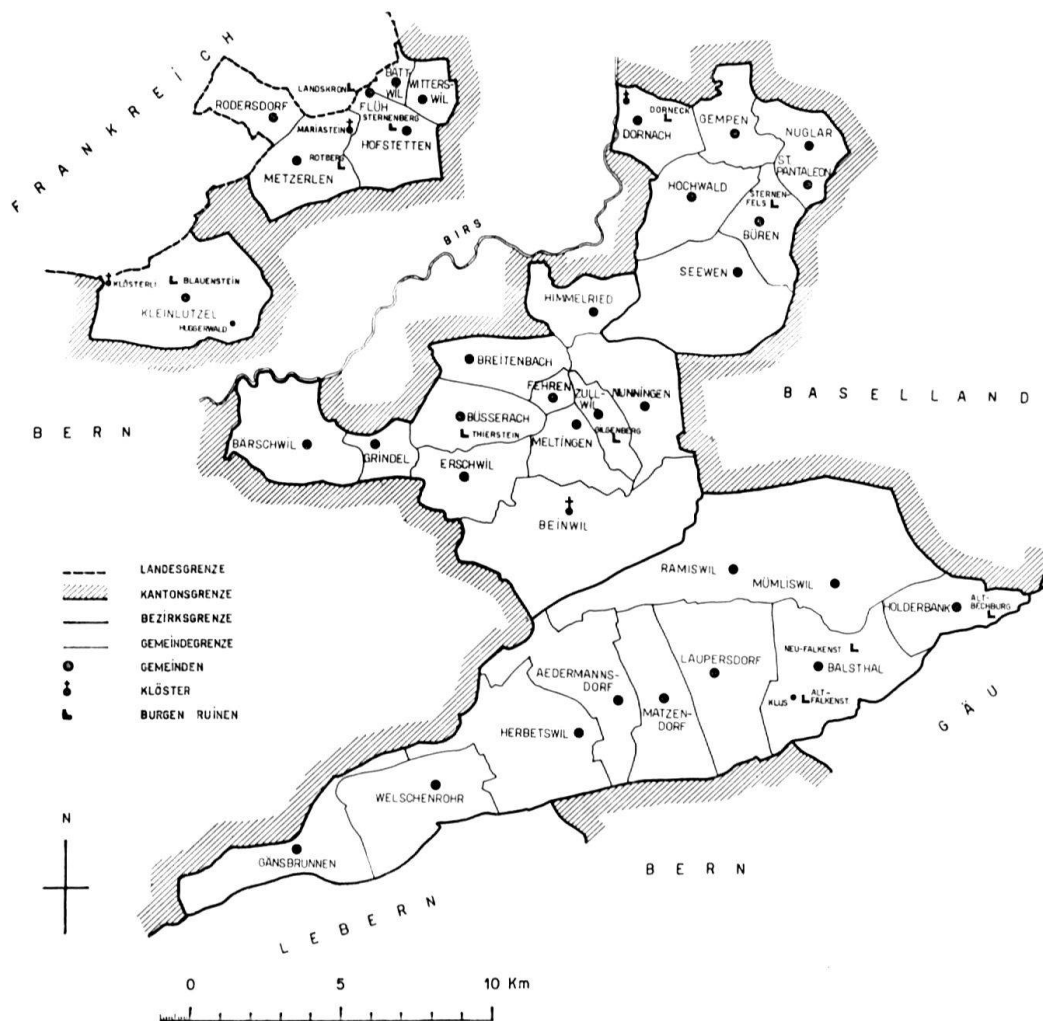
FRANKREICH

RODERSDORF
LANDSKRON
BATT-WIL
WITTERS-WIL
FLÜH
MARIASTEIN
STERNENBERG
HOFSTETTEN
ROTBERG
METZERLEN

KLÖSTERLI
BLAUENSTEIN
KLEINLÜTZEL
HUGGERWALD

DORNECK
DORNACH
GEMPEN
NUGLAR
ST. PANTALEON
HOCHWALD
STERNENFELS
BÜREN
SEEWEN

BIRS

HIMMELRIED
BREITENBACH
FEHREN
ZULLWIL
NUNNINGEN
BÜSSERACH
THIERSTEIN
MELTINGEN
GILGENBERG
BÄRSCHWIL
GRINDEL
ERSCHWIL
BEINWIL

BASELLAND

BERN

LANDESGRENZE
KANTONSGRENZE
BEZIRKSGRENZE
GEMEINDEGRENZE
GEMEINDEN
KLÖSTER
BURGEN RUINEN

RAMISWIL
MÜMLISWIL
HOLDERBANK
ALT-BECHBURG
NEU-FALKENST.
BALSTHAL
KLUS
ALT-FALKENST.
LAUPERSDORF
AEDERMANNSDORF
MATZENDORF
HERBETSWIL
WELSCHENROHR
GÄNSBRUNNEN

GÄU

N

BERN

LEBERN

0 5 10 Km